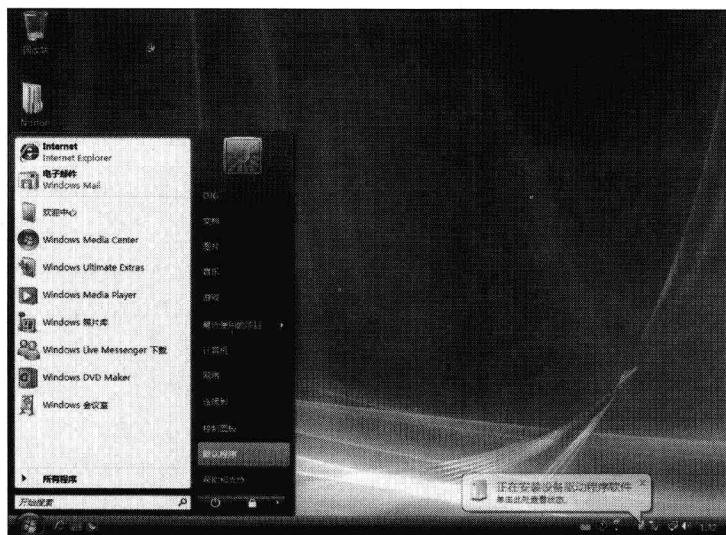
回收站

Internet
Internet Explorer
电子邮件
Windows Mail
欢迎中心
Windows Media Center
Windows Ultimate Extras
Windows Media Player
Windows 照片库
Windows Live Messenger 下载
Windows DVD Maker
Windows 会议室

所有程序
开始搜索

文档
图片
音乐
游戏
最近使用的项目
计算机
网络
连接到
控制面板
默认程序
帮助和支持

正在安装设备驱动程序软件
单击此处查看状态。